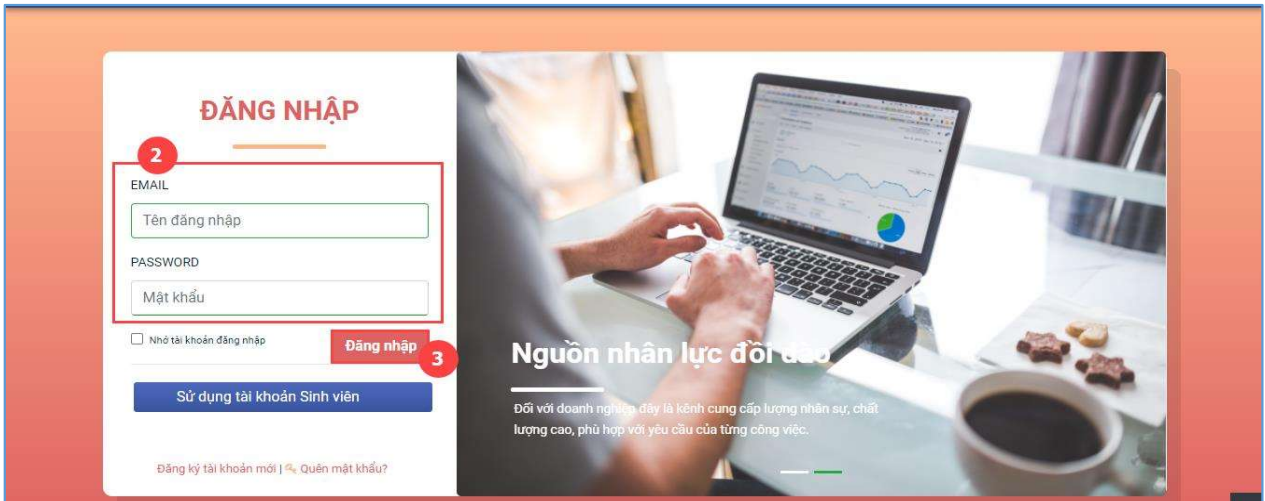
ĐĂNG NHẬP

2

EMAIL

Tên đăng nhập

PASSWORD

Mật khẩu

Nhớ tài khoản đăng nhập

Đăng nhập

3

Sử dụng tài khoản Sinh viên

Đăng ký tài khoản mới | Quên mật khẩu?

Nguồn nhân lực dồi dào

Đối với doanh nghiệp đây là kênh cung cấp lượng nhân sự, chất lượng cao, phù hợp với yêu cầu của từng công việc.